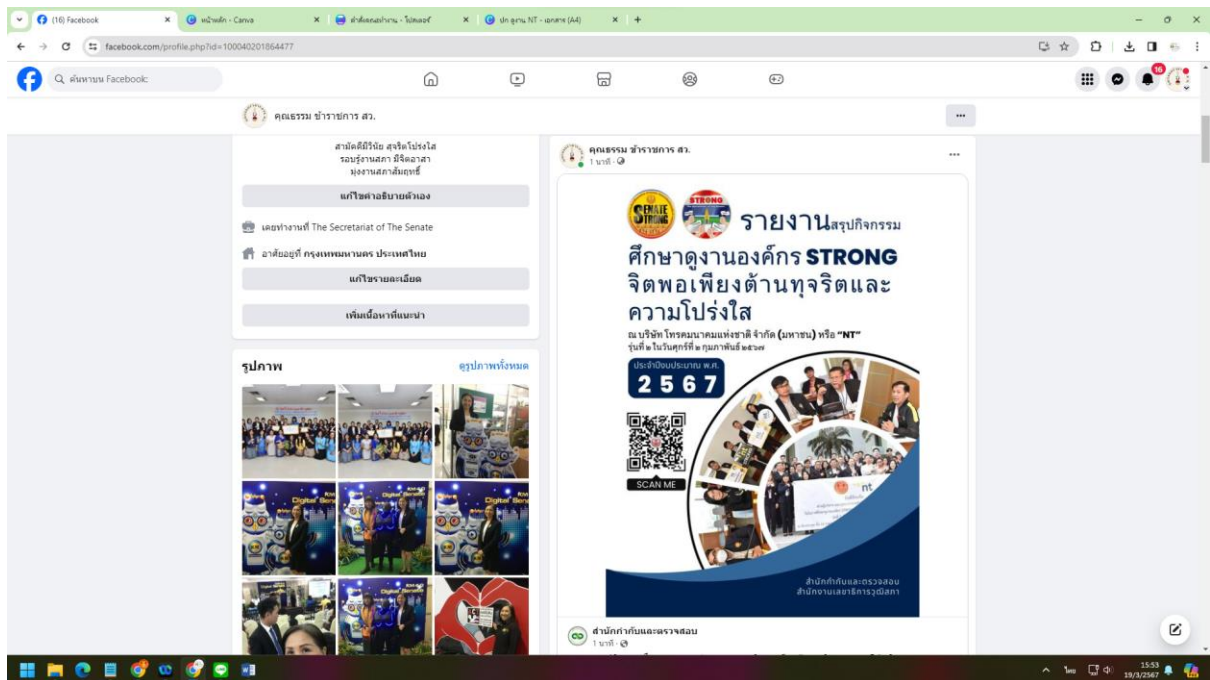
(16) Facebook | หน้าหลัก - Canva | คำสั่งคณะทำงาน - ไปสเตอร์ | ปก ดูงาน NT - เอกสาร (A4)

facebook.com/profile.php?id=100040201864477

ค้นหาบน Facebook

16

คุณธรรม ข้าราชการ สว.

สามัคคีมีวินัย สุจริตโปร่งใส รอบรู้งานสภา มีจิตอาสา มุ่งงานสภาสัมฤทธิ์

แก้ไขคำอธิบายตัวเอง

เคยทำงานที่ The Secretariat of The Senate

อาศัยอยู่ที่ กรุงเทพมหานคร ประเทศไทย

แก้ไขรายละเอียด

เพิ่มเนื้อหาที่แนะนำ

รูปภาพ

ดูรูปภาพทั้งหมด

คุณธรรม ข้าราชการ สว.
1 นาที

SENATE STRONG

STRONG

รายงานสรุปกิจกรรม

ศึกษาดูงานองค์กร STRONG จิตพอเพียงต้านทุจริตและความโปร่งใส

ณ บริษัท โทรคมนาคมแห่งชาติ จำกัด (มหาชน) หรือ "NT"
รุ่นที่ ๒ ในวันศุกร์ที่ ๒ กุมภาพันธ์ ๒๕๖๗

ประจำปีงบประมาณ พ.ศ.
2567

SCAN ME

nt

สำนักกำกับและตรวจสอบ
สำนักงานเลขาธิการวุฒิสภา

สำนักกำกับและตรวจสอบ
1 นาที

ไทย 15:53 19/3/2567